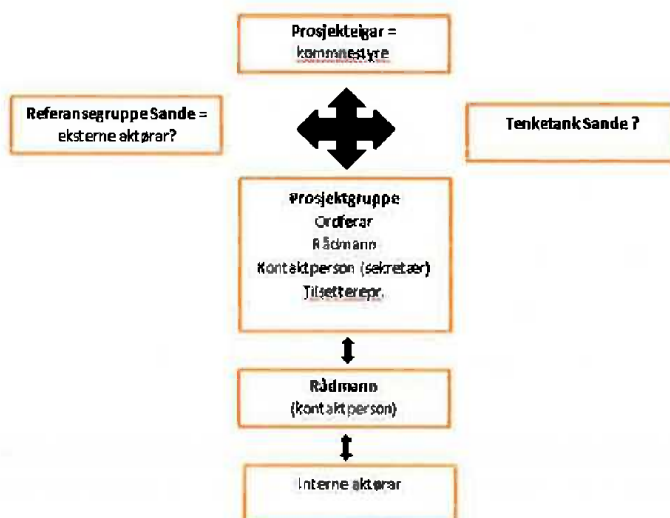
Prosjekteigar = kommnestyre

Referansegruppe Sande = eksterne aktørar?

Tenketank Sande ?

Prosjektgruppe
Ordførar
Rådmann
Kontaktperson (sekretær)
Tilsetterepr.

Rådmann
(kontaktperson)

Interne aktørar